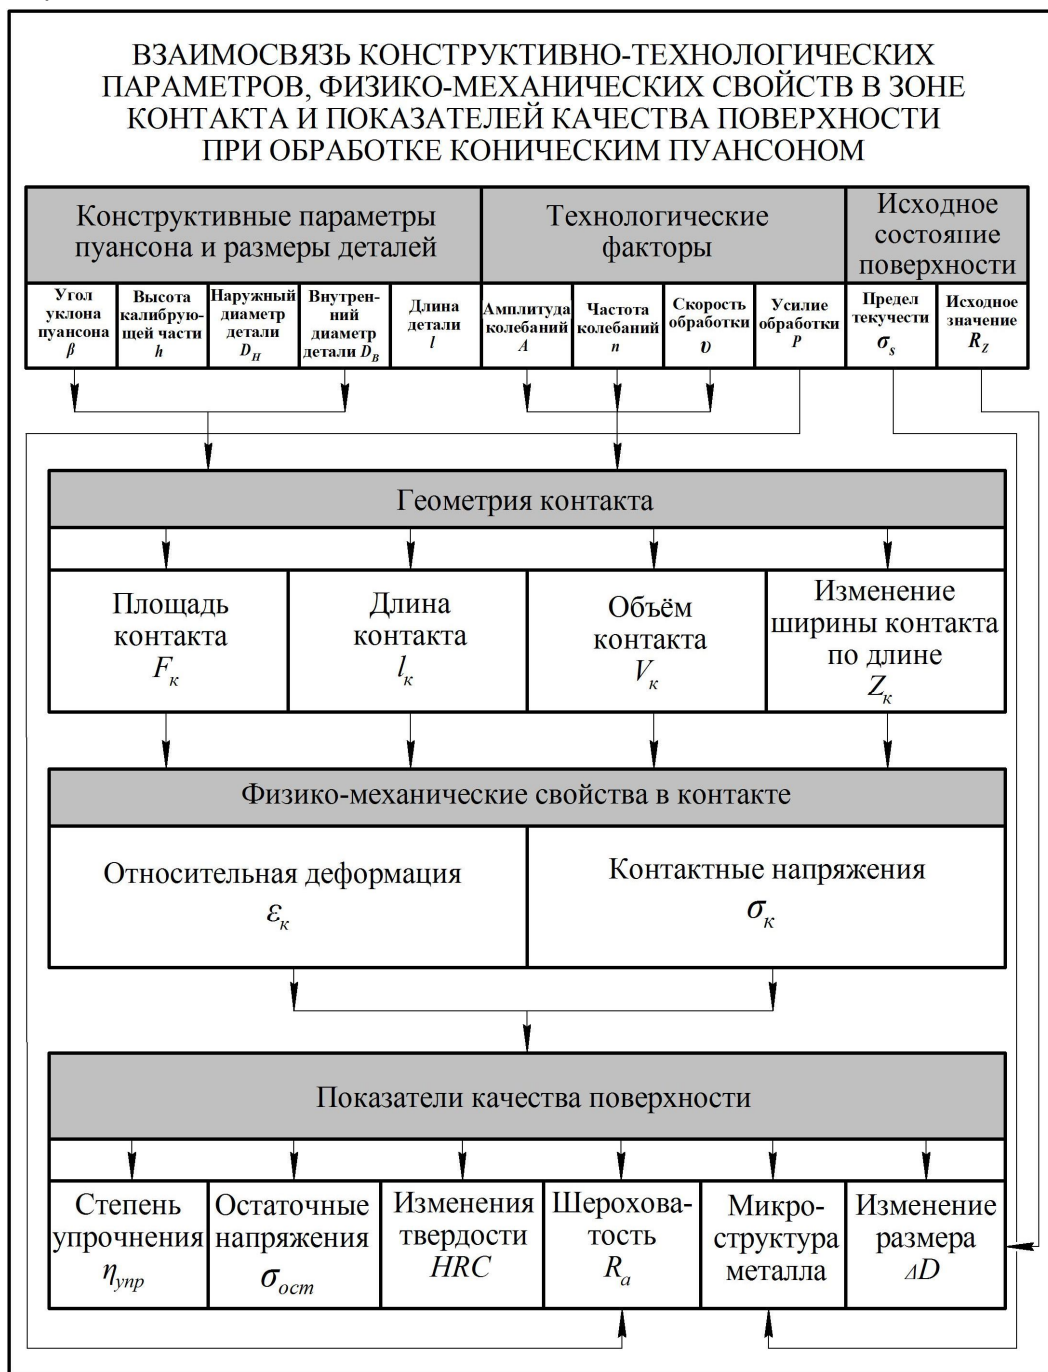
ВЗАИМОСВЯЗЬ КОНСТРУКТИВНО-ТЕХНОЛОГИЧЕСКИХ ПАРАМЕТРОВ, ФИЗИКО-МЕХАНИЧЕСКИХ СВОЙСТВ В ЗОНЕ КОНТАКТА И ПОКАЗАТЕЛЕЙ КАЧЕСТВА ПОВЕРХНОСТИ ПРИ ОБРАБОТКЕ КОНИЧЕСКИМ ПУАНСОНОМ

| Конструктивные параметры пуансона и размеры деталей | | | | | Технологические факторы | | | | Исходное состояние поверхности | |
|---|---|---|---|---|---|---|---|---|---|---|
| Угол уклона пуансона $\beta$ | Высота калибрующей части $h$ | Наружный диаметр детали $D_H$ | Внутренний диаметр детали $D_B$ | Длина детали $l$ | Амплитуда колебаний $A$ | Частота колебаний $n$ | Скорость обработки $\upsilon$ | Усилие обработки $P$ | Предел текучести $\sigma_s$ | Исходное значение $R_Z$ |

Геометрия контакта

| Площадь контакта $F_к$ | Длина контакта $l_к$ | Объём контакта $V_к$ | Изменение ширины контакта по длине $Z_к$ |
|---|---|---|---|

Физико-механические свойства в контакте

| Относительная деформация $\varepsilon_к$ | Контактные напряжения $\sigma_к$ |
|---|---|

Показатели качества поверхности

| Степень упрочнения $\eta_{упр}$ | Остаточные напряжения $\sigma_{ост}$ | Изменения твердости $HRC$ | Шероховатость $R_a$ | Микроструктура металла | Изменение размера $\Delta D$ |
|---|---|---|---|---|---|